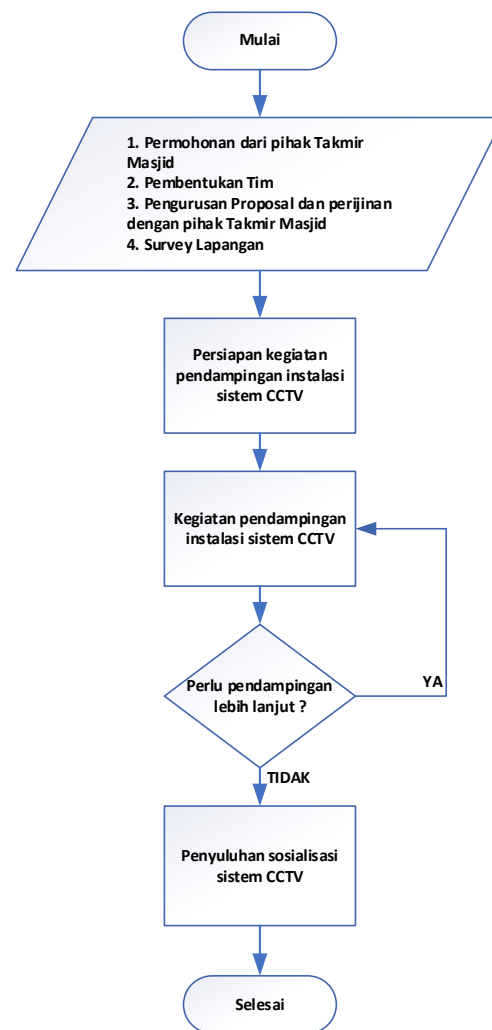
Mulai

1. Permohonan dari pihak Takmir Masjid
2. Pembentukan Tim
3. Pengurusan Proposal dan perijinan dengan pihak Takmir Masjid
4. Survey Lapangan

Persiapan kegiatan pendampingan instalasi sistem CCTV

Kegiatan pendampingan instalasi sistem CCTV

Perlu pendampingan lebih lanjut ?

YA

TIDAK

Penyuluhan sosialisasi sistem CCTV

Selesai